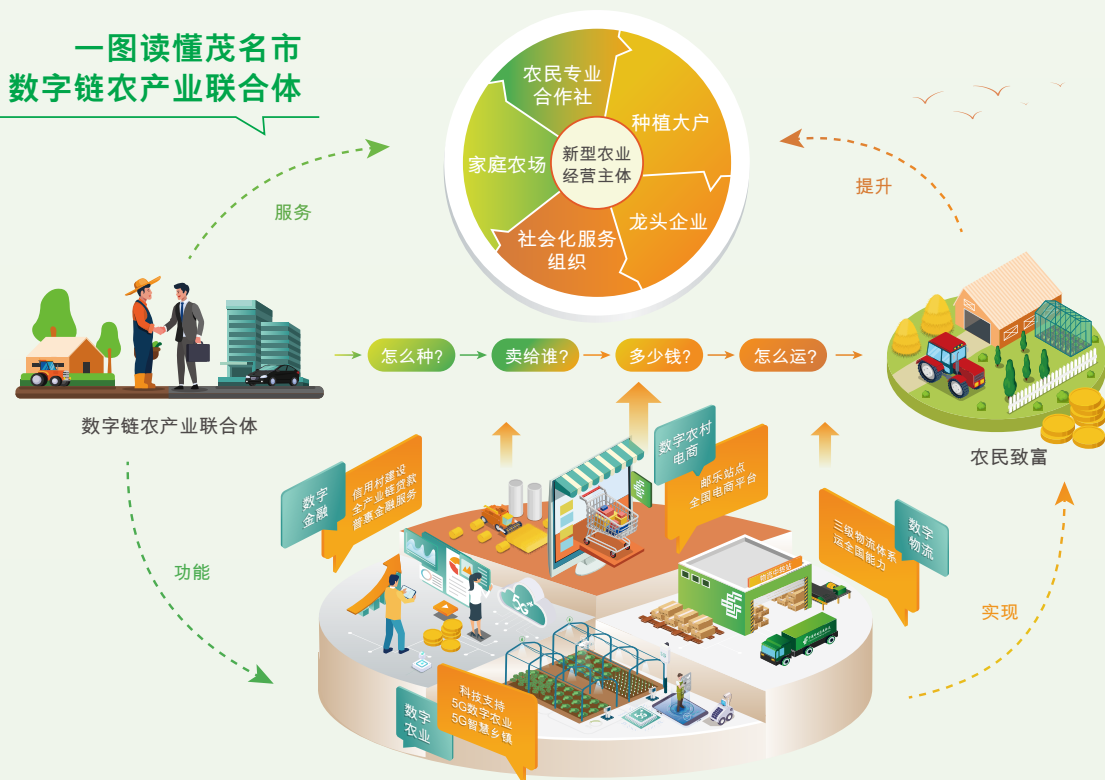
一图读懂茂名市
数字链农产业联合体

农民专业合作社
种植大户
家庭农场
新型农业经营主体
龙头企业
社会化服务组织

服务
提升

数字链农产业联合体

怎么种？
卖给谁？
多少钱？
怎么运？

农民致富

数字金融
信用村建设
全产业链贷款
普惠金融服务

数字农村电商
邮乐站点
全国电商平台

三级物流体系
运全国能力
数字物流

功能
实现

数字农业
科技支持
5G数字农业
5G智慧乡镇